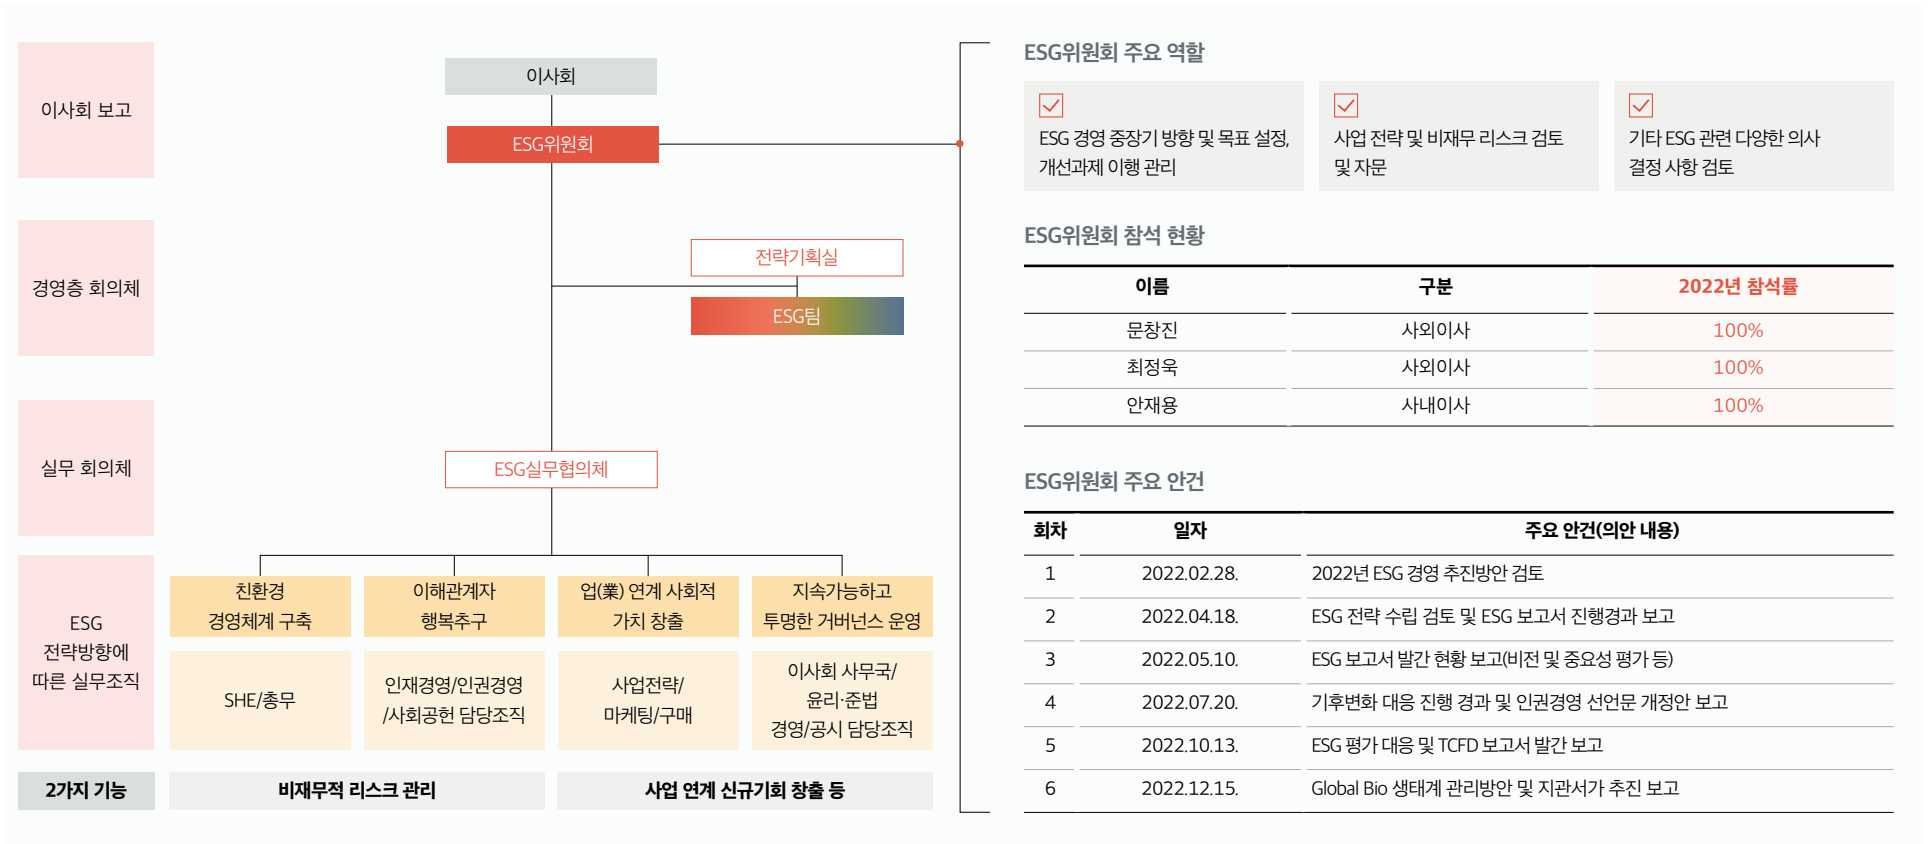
이사회 보고

경영층 회의체

실무 회의체

ESG 전략방향에 따른 실무조직

2가지 기능

이사회

ESG위원회

전략기획실

ESG팀

ESG실무협의체

친환경 경영체계 구축

이해관계자 행복추구

업(業) 연계 사회적 가치 창출

지속가능하고 투명한 거버넌스 운영

SHE/총무

인재경영/인권경영 /사회공헌 담당조직

사업전략/ 마케팅/구매

이사회 사무국/ 윤리·준법 경영/공시 담당조직

비재무적 리스크 관리

사업 연계 신규기회 창출 등

ESG위원회 주요 역할

ESG 경영 중장기 방향 및 목표 설정, 개선과제 이행 관리

사업 전략 및 비재무 리스크 검토 및 자문

기타 ESG 관련 다양한 의사 결정 사항 검토

ESG위원회 참석 현황

| 이름 | 구분 | 2022년 참석률 |
|---|---|---|
| 문창진 | 사외이사 | 100% |
| 최정욱 | 사외이사 | 100% |
| 안재용 | 사내이사 | 100% |

ESG위원회 주요 안건

| 회차 | 일자 | 주요 안건(의안 내용) |
|---|---|---|
| 1 | 2022.02.28. | 2022년 ESG 경영 추진방안 검토 |
| 2 | 2022.04.18. | ESG 전략 수립 검토 및 ESG 보고서 진행경과 보고 |
| 3 | 2022.05.10. | ESG 보고서 발간 현황 보고(비전 및 중요성 평가 등) |
| 4 | 2022.07.20. | 기후변화 대응 진행 경과 및 인권경영 선언문 개정안 보고 |
| 5 | 2022.10.13. | ESG 평가 대응 및 TCFD 보고서 발간 보고 |
| 6 | 2022.12.15. | Global Bio 생태계 관리방안 및 지관서가 추진 보고 |